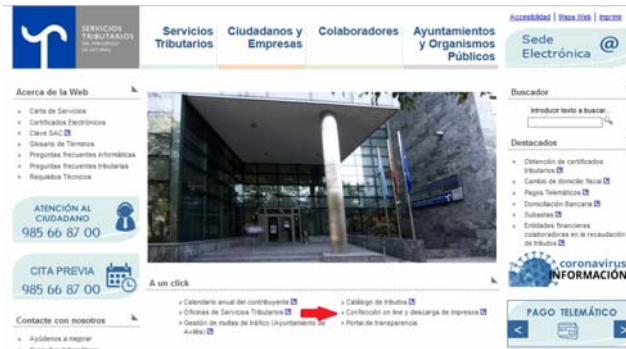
SERVICIOS TRIBUTARIOS DEL PRINCIPADO DE ASTURIAS

Servicios Tributarios

Ciudadanos y Empresas

Colaboradores

Ayuntamientos y Organismos Públicos

Accesibilidad | Mapa Web | Imprimir

Sede Electrónica @

Acerca de la Web

» Carta de Servicios
» Certificados Electrónicos
» Clave SAC
» Glosario de Términos
» Preguntas frecuentes informáticas
» Preguntas frecuentes tributarias
» Requisitos Técnicos

ATENCIÓN AL CIUDADANO
985 66 87 00

CITA PREVIA
985 66 87 00

Contacte con nosotros

» Ayúdenos a mejorar

Buscador

Introducir texto a buscar...

Destacados

» Obtención de certificados tributarios
» Cambio de domicilio fiscal
» Pagos Telemáticos
» Domiciliación Bancaria
» Subastas
» Entidades financieras colaboradoras en la recaudación de tributos

coronavirus INFORMACIÓN

PAGO TELEMÁTICO

A un click

» Calendario anual del contribuyente
» Oficinas de Servicios Tributarios
» Gestión de multas de tráfico (Ayuntamiento de Avilés)

» Catálogo de tributos
» Confección on line y descarga de impresos
» Portal de transparencia